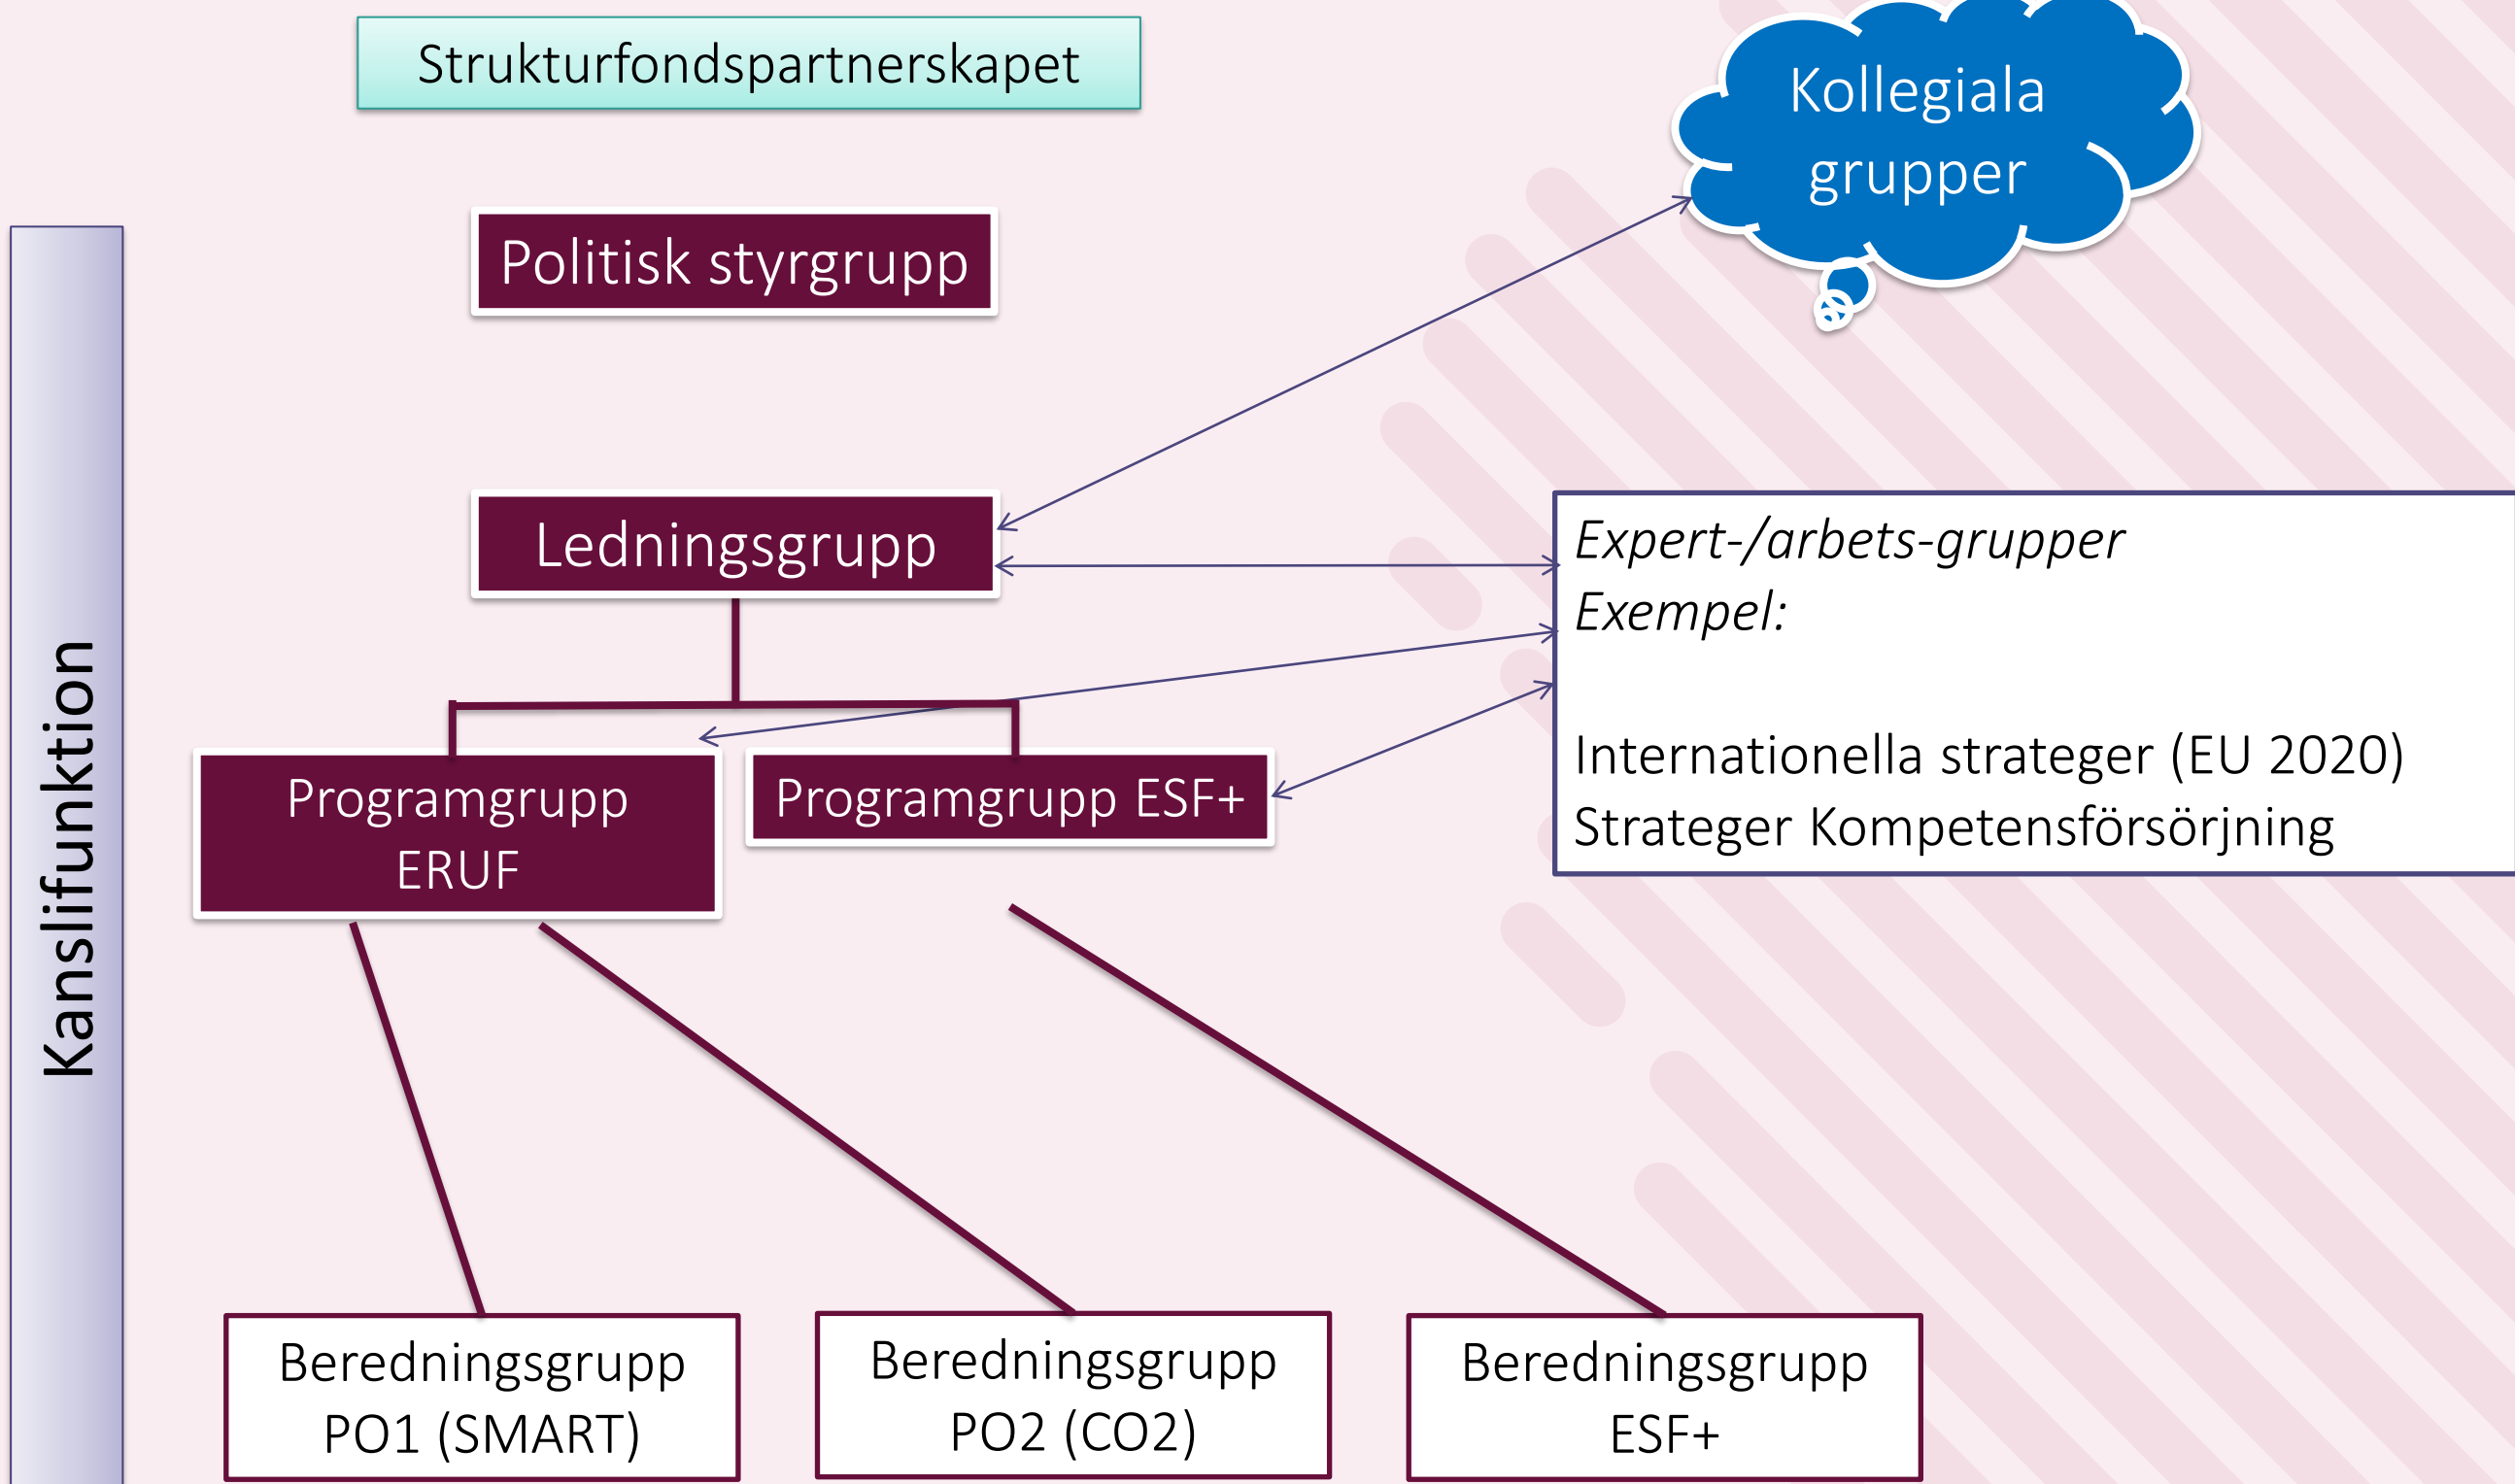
Strukturfondspartnerskapet

Kollegiala grupper

Politisk styrgrupp

Kanslifunktion

Ledningsgrupp

Expert-/arbets-grupper
Exempel:

Internationella strateger (EU 2020)
Strateger Kompetensförsörjning

Programgrupp ERUF

Programgrupp ESF+

Beredningsgrupp PO1 (SMART)

Beredningsgrupp PO2 (CO2)

Beredningsgrupp ESF+